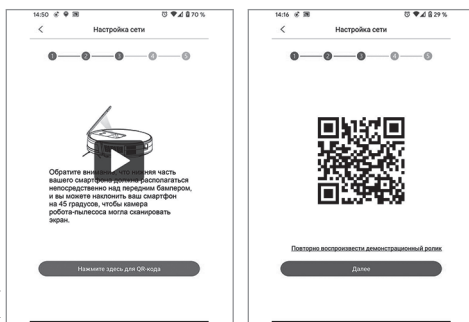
14:50 70 %

<

Настройка сети

1 2 3 4 5

Обратите вним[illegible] что нижняя часть вашего смартфон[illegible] располагаться непосредственно над передним бампером, и вы можете наклонить ваш смартфон на 45 градусов, чтобы камера робота-пылесоса могла сканировать экран.

Нажмите здесь для QR-кода

14:16 29 %

<

Настройка сети

1 2 3 4 5

Повторно воспроизвести демонстрационный ролик

Далее